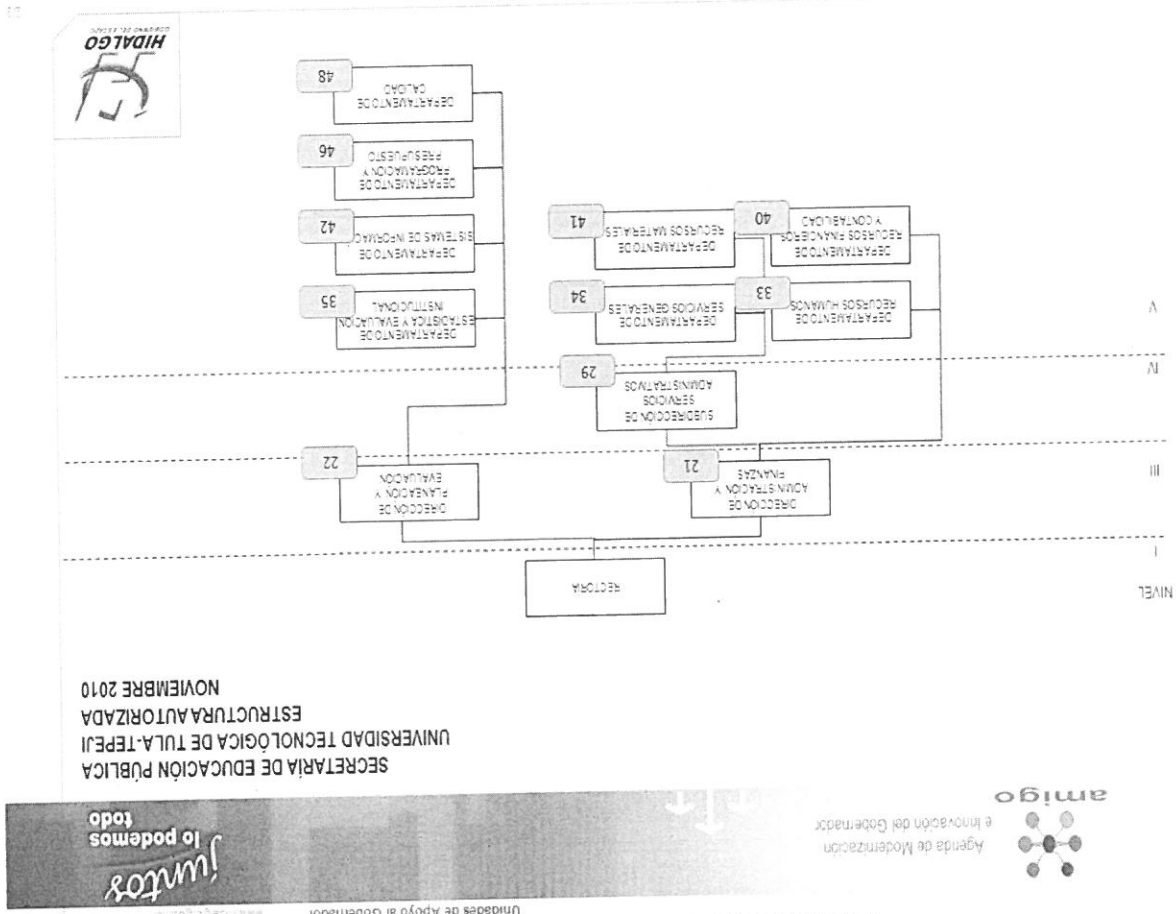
Unidades de Apoyo al Gobernador

amigo
Agenda de Modernización e Innovación del Gobernador

¡juntos! lo podemos todo

SECRETARÍA DE EDUCACIÓN PÚBLICA
UNIVERSIDAD TECNOLÓGICA DE TULA-TEPEJI
ESTRUCTURA AUTORIZADA
NOVIEMBRE 2010

NIVEL

I

III

IV

V

RECTORÍA

DIRECCIÓN DE ADMINISTRACIÓN Y FINANZAS 21

DIRECCIÓN DE PLANEACIÓN Y EVALUACIÓN 22

SUBDIRECCIÓN DE SERVICIOS ADMINISTRATIVOS 29

DEPARTAMENTO DE RECURSOS HUMANOS 33

DEPARTAMENTO DE SERVICIOS GENERALES 34

DEPARTAMENTO DE RECURSOS FINANCIEROS Y CONTABILIDAD 40

DEPARTAMENTO DE RECURSOS MATERIALES 41

DEPARTAMENTO DE ESTADÍSTICA Y EVALUACIÓN INSTITUCIONAL 35

DEPARTAMENTO DE SISTEMAS DE INFORMACIÓN 42

DEPARTAMENTO DE PROGRAMACIÓN Y PRESUPUESTO 46

DEPARTAMENTO DE CALIDAD 48

HIDALGO
GOBIERNO DEL ESTADO